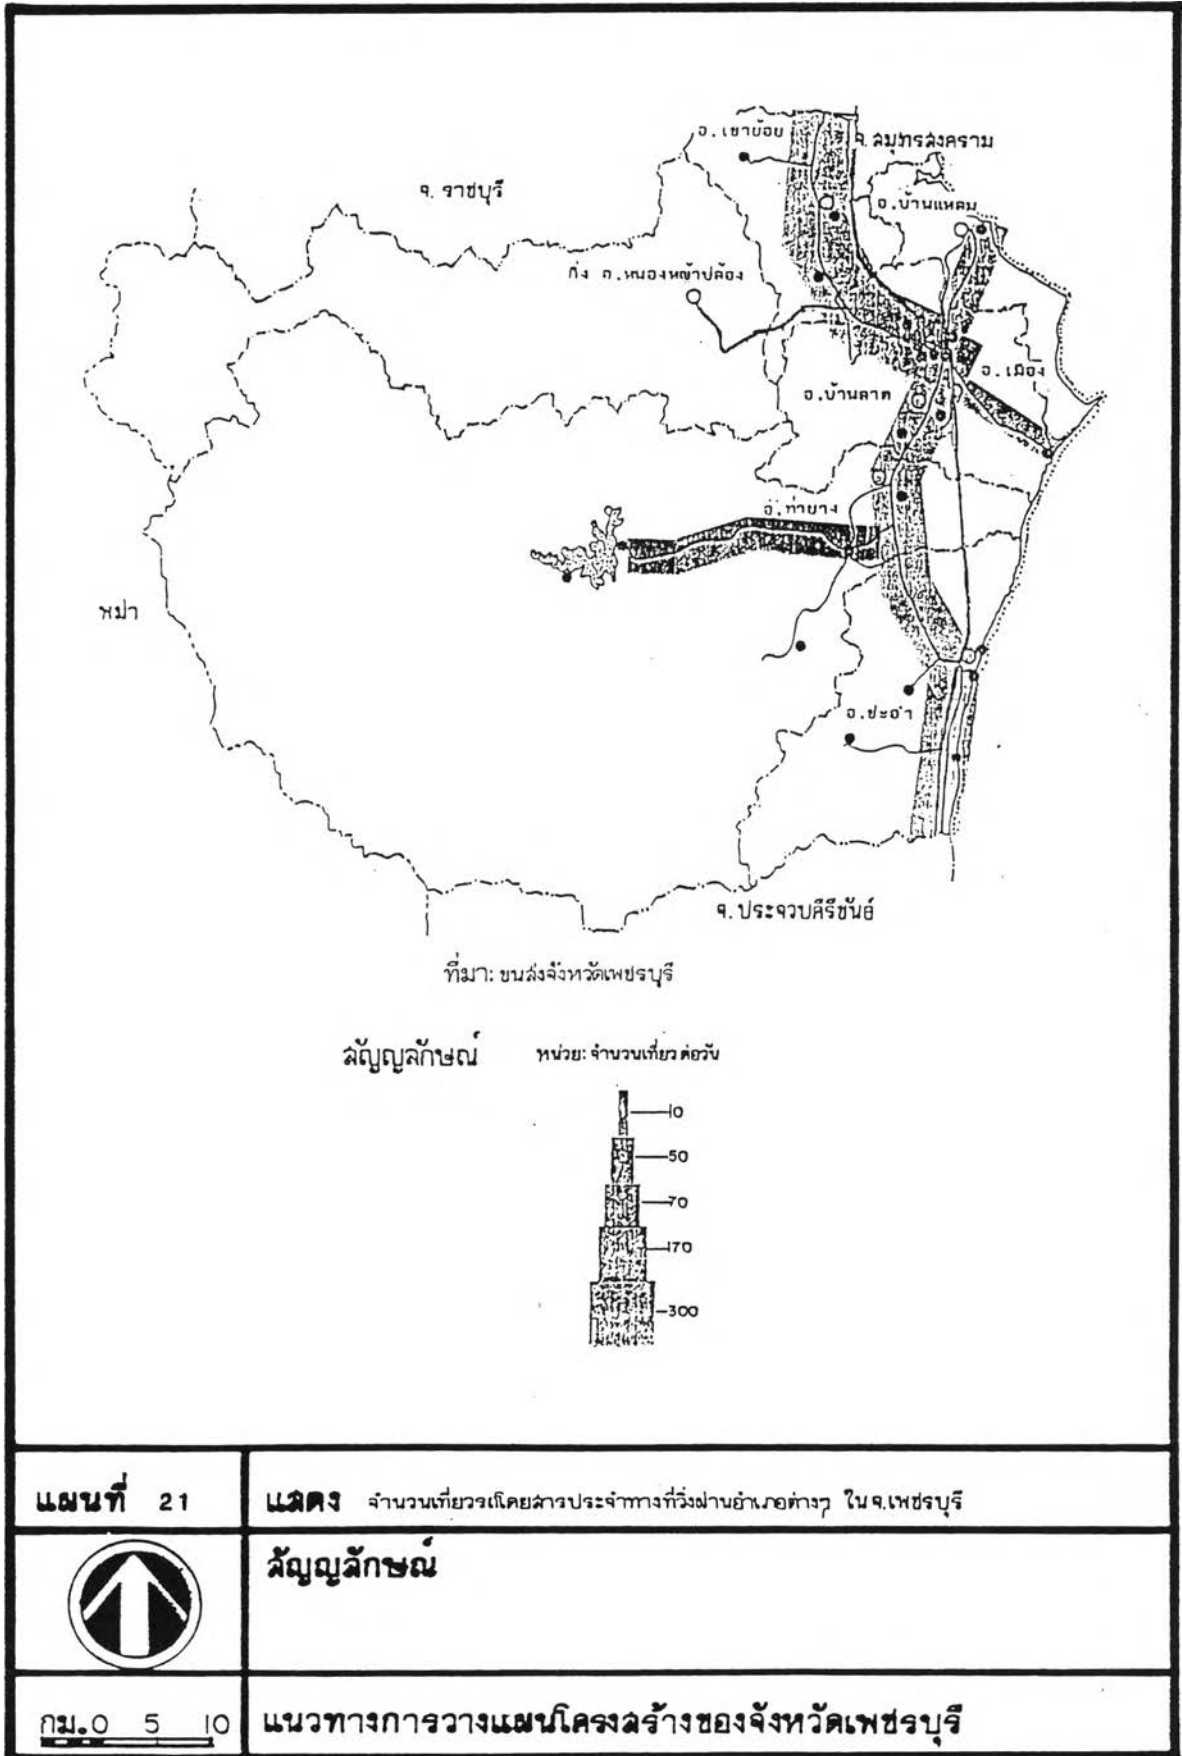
อ.เขาย้อย

จ.สมุทรสงคราม

จ.ราชบุรี

อ.บ้านแหลม

กิ่ง อ.หนองหญ้าปล้อง

อ.เมือง

อ.บ้านลาด

อ.ท่ายาง

พม่า

อ.ชะอำ

จ.ประจวบคีรีขันธ์

ที่มา: ขนส่งจังหวัดเพชรบุรี

สัญญลักษณ์ หน่วย: จำนวนเที่ยว ต่อวัน

10

50

70

170

300

แผนที่ 21

แสดง จำนวนเที่ยวรถโดยสารประจำทางที่วิ่งผ่านอำเภอต่างๆ ในจ.เพชรบุรี

สัญญลักษณ์

กม.0 5 10

แนวทางการวางแผนโครงสร้างของจังหวัดเพชรบุรี